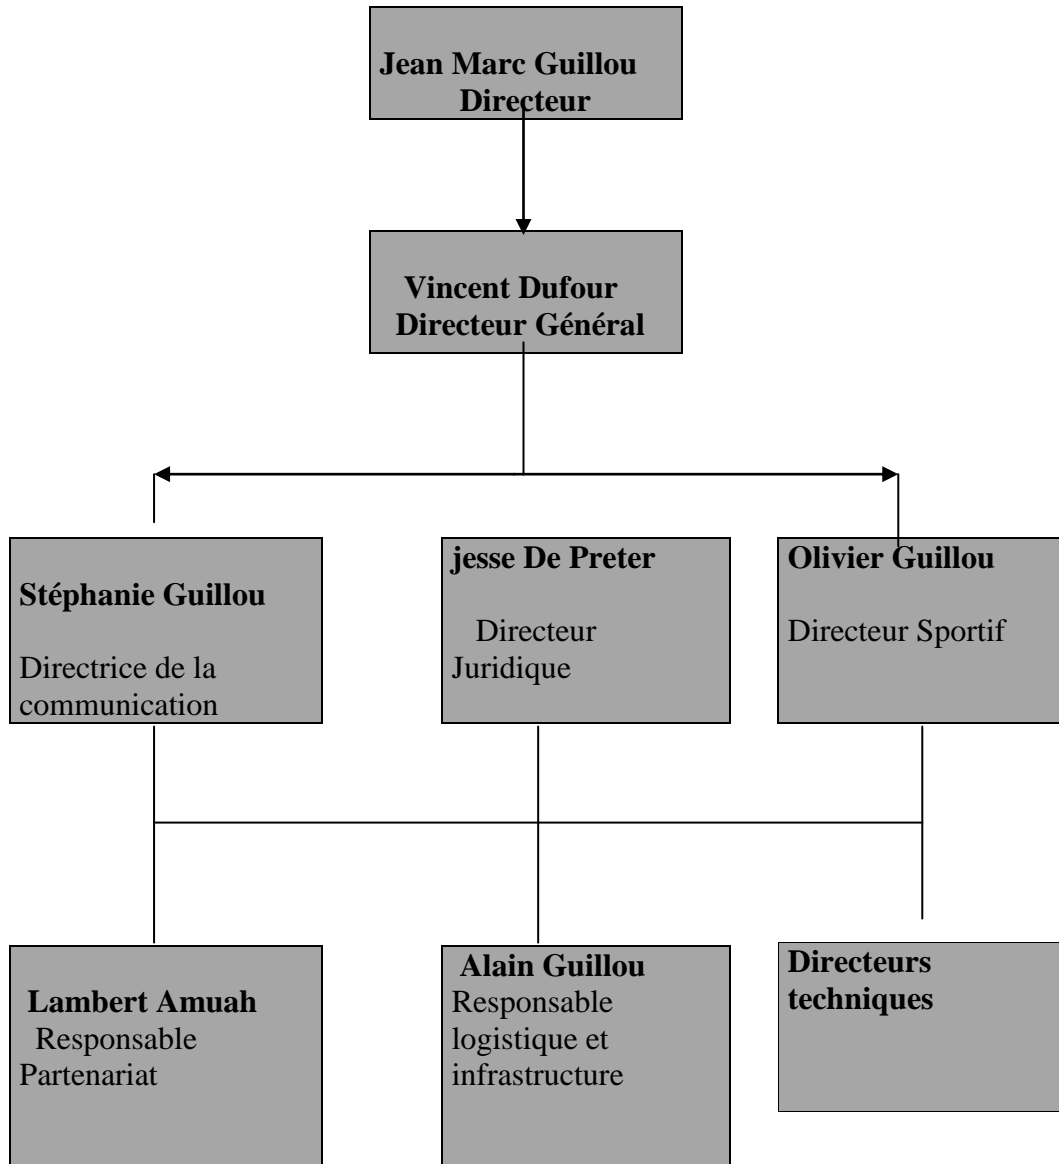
Jean Marc Guillou
Directeur

Vincent Dufour
Directeur Général

Stéphanie Guillou

Directrice de la communication

jesse De Preter

Directeur Juridique

Olivier Guillou

Directeur Sportif

Lambert Amuah
Responsable Partenariat

Alain Guillou
Responsable logistique et infrastructure

Directeurs techniques